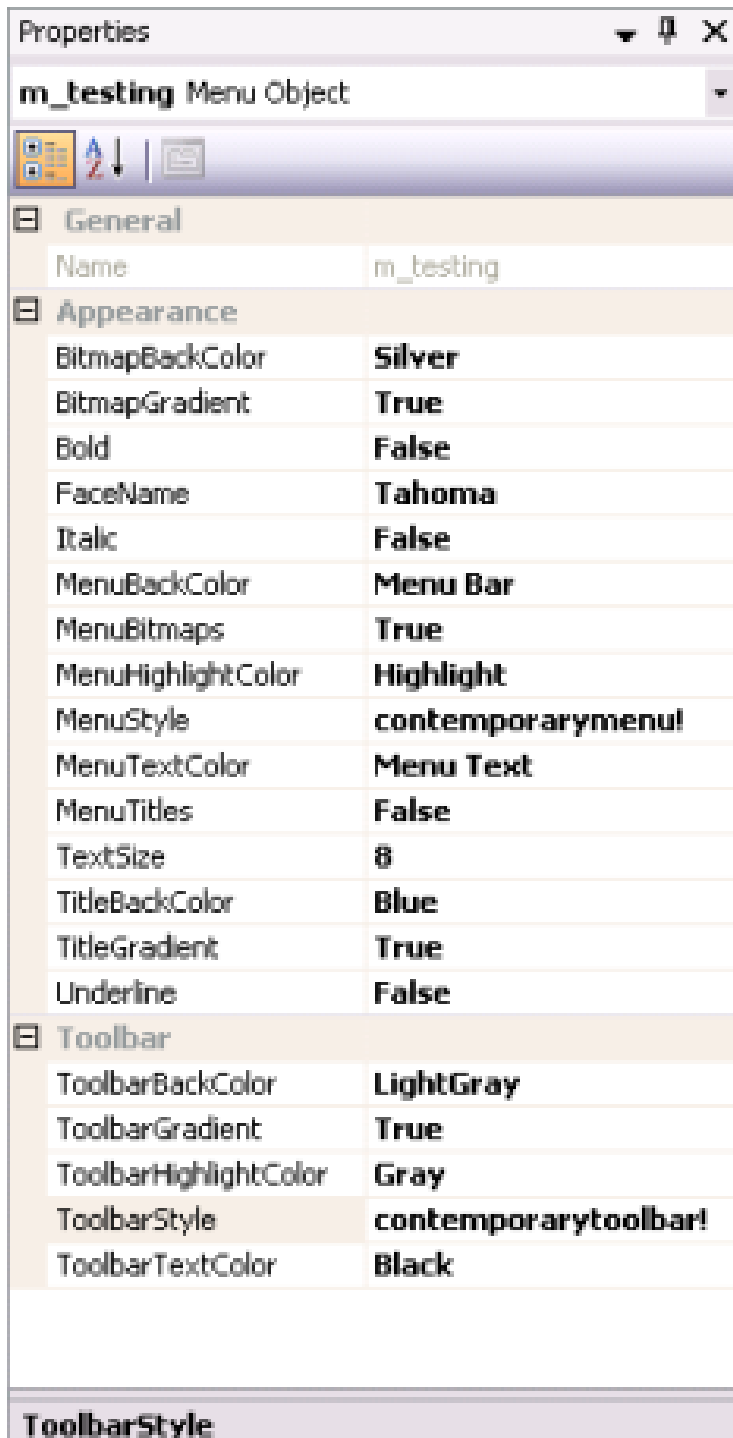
Properties

m_testing Menu Object

General

| Name | m_testing |
|---|---|

Appearance

| BitmapBackColor | Silver |
|---|---|
| BitmapGradient | True |
| Bold | False |
| FaceName | Tahoma |
| Italic | False |
| MenuBackColor | Menu Bar |
| MenuBitmaps | True |
| MenuHighlightColor | Highlight |
| MenuStyle | contemporarymenu! |
| MenuTextColor | Menu Text |
| MenuTitles | False |
| TextSize | 8 |
| TitleBackColor | Blue |
| TitleGradient | True |
| Underline | False |

Toolbar

| ToolbarBackColor | LightGray |
|---|---|
| ToolbarGradient | True |
| ToolbarHighlightColor | Gray |
| ToolbarStyle | contemporarytoolbar! |
| ToolbarTextColor | Black |

ToolbarStyle